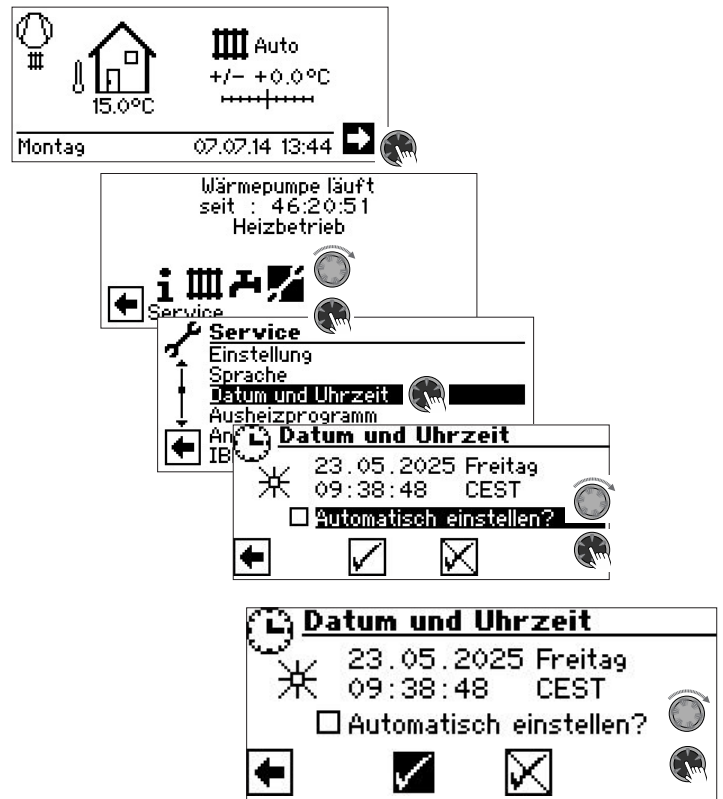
Auto
+/– +0.0°C
15.0°C
Montag
07.07.14 13:44

Wärmepumpe läuft
seit : 46:20:51
Heizbetrieb
Service

Service
Einstellung
Sprache
Datum und Uhrzeit
Ausheizprogramm
An
IB

Datum und Uhrzeit
23.05.2025 Freitag
09:38:48 CEST
Automatisch einstellen?

Datum und Uhrzeit
23.05.2025 Freitag
09:38:48 CEST
Automatisch einstellen?